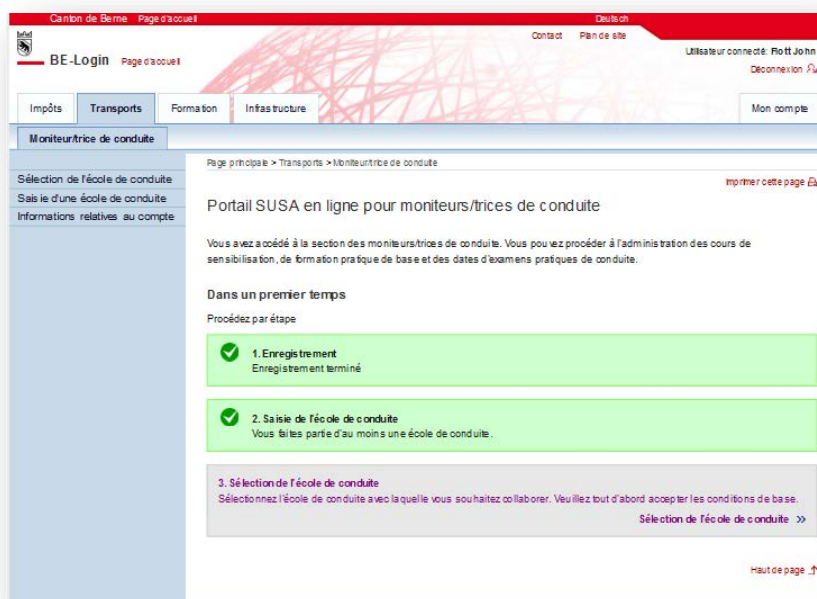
Canton de Berne Page d'accueil
Deutsch
Contact Plan de site
BE-Login Page d'accueil
Utilisateur connecté: Flott John
Déconnexion

Impôts
Transports
Formation
Infrastructure
Mon compte

Moniteur/trice de conduite

Sélection de l'école de conduite
Saisie d'une école de conduite
Informations relatives au compte

Page principale > Transports > Moniteur/trice de conduite

Imprimer cette page

Portail SUSA en ligne pour moniteurs/trices de conduite

Vous avez accédé à la section des moniteurs/trices de conduite. Vous pouvez procéder à l'administration des cours de sensibilisation, de formation pratique de base et des dates d'examens pratiques de conduite.

Dans un premier temps

Procédez par étape

1. Enregistrement
Enregistrement terminé

2. Saisie de l'école de conduite
Vous faites partie d'au moins une école de conduite.

3. Sélection de l'école de conduite
Sélectionnez l'école de conduite avec laquelle vous souhaitez collaborer. Veuillez tout d'abord accepter les conditions de base.

Sélection de l'école de conduite »

Haut de page